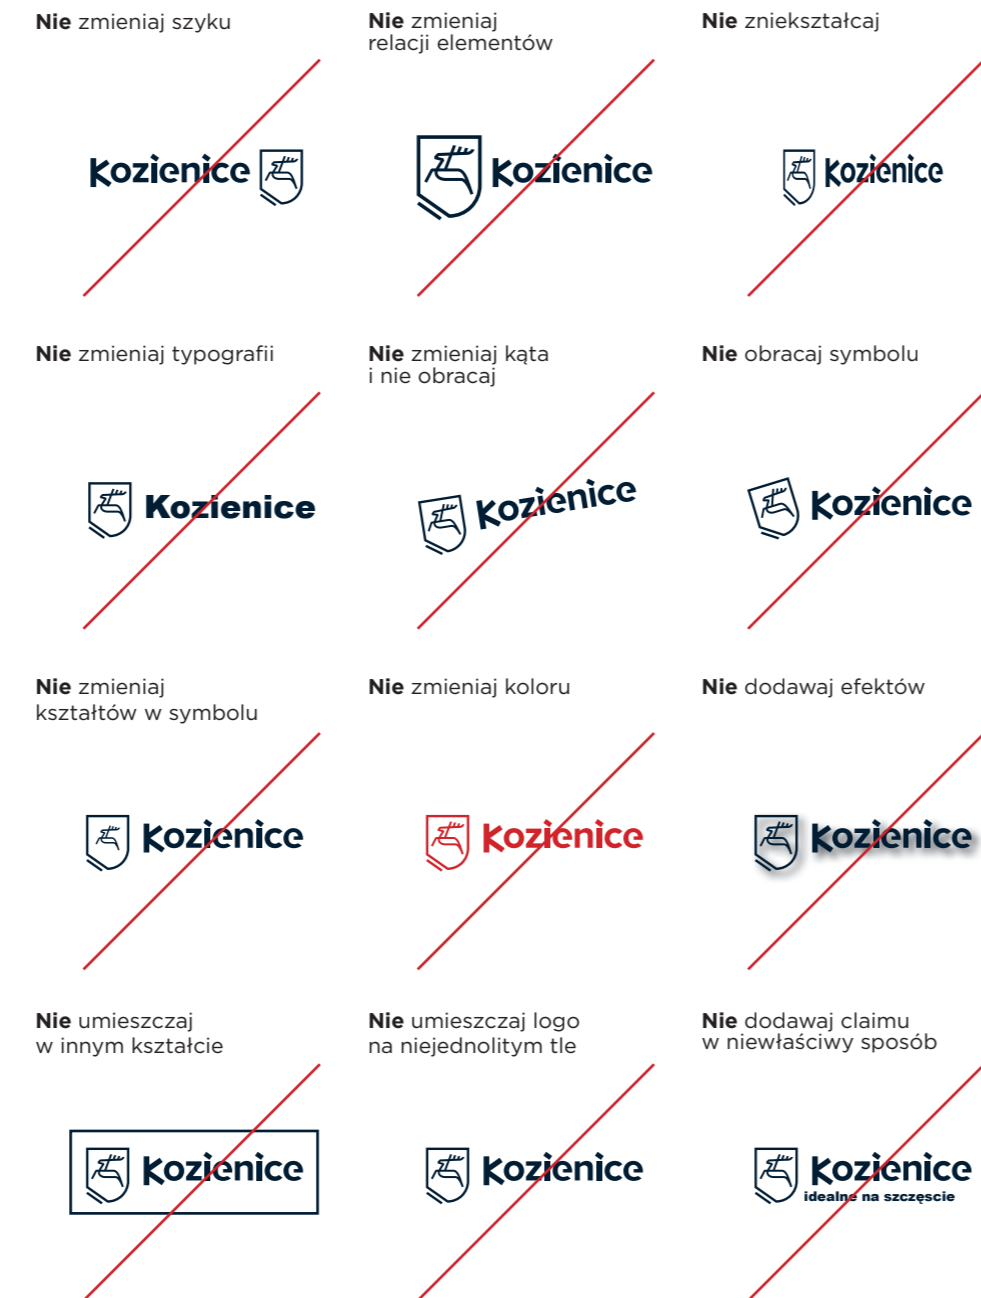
**Nie** zmieniaj szyku

Kozienice

**Nie** zmieniaj relacji elementów

Kozienice

**Nie** zniekształcaj

Kozienice

**Nie** zmieniaj typografii

Kozienice

**Nie** zmieniaj kąta i nie obracaj

Kozienice

**Nie** obracaj symbolu

Kozienice

**Nie** zmieniaj kształtów w symbolu

Kozienice

**Nie** zmieniaj koloru

Kozienice

**Nie** dodawaj efektów

Kozienice

**Nie** umieszczaj w innym kształcie

Kozienice

**Nie** umieszczaj logo na niejednolitym tle

Kozienice

**Nie** dodawaj claimu w niewłaściwy sposób

Kozienice
idealne na szczęście